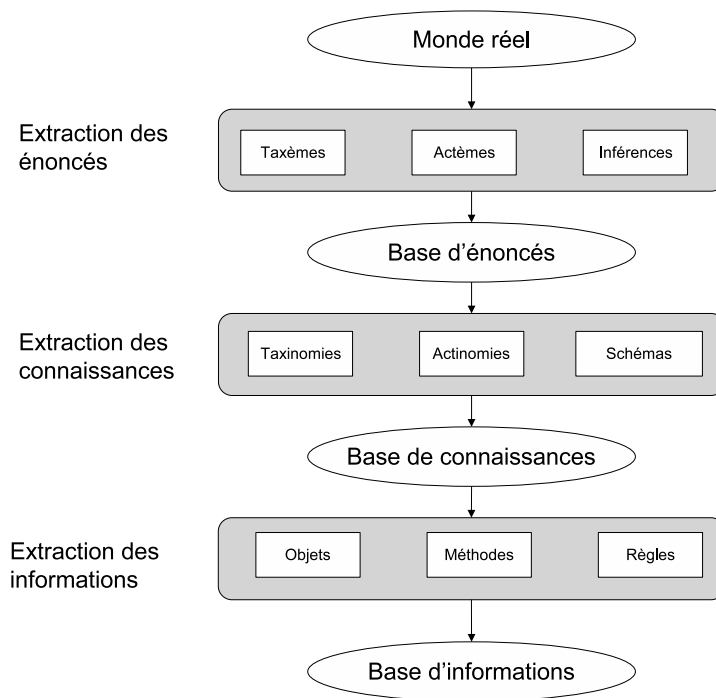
Monde réel

Extraction des énoncés

Taxèmes

Actèmes

Inférences

Base d'énoncés

Extraction des connaissances

Taxinomies

Actinomies

Schémas

Base de connaissances

Extraction des informations

Objets

Méthodes

Règles

Base d'informations